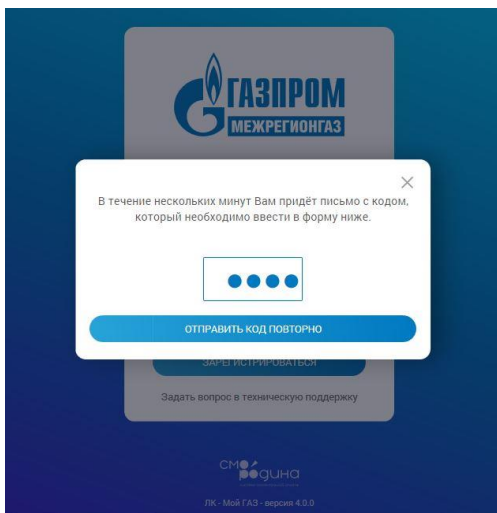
ГАЗПРОМ
МЕЖРЕГИОНГАЗ

В течение нескольких минут Вам придёт письмо с кодом, который необходимо ввести в форму ниже.

ОТПРАВИТЬ КОД ПОВТОРНО

ЗАРЕГИСТРИРОВАТЬСЯ

Задать вопрос в техническую поддержку

СМ РОДИНА

ЛК - Мой ГАЗ - версия 4.0.0